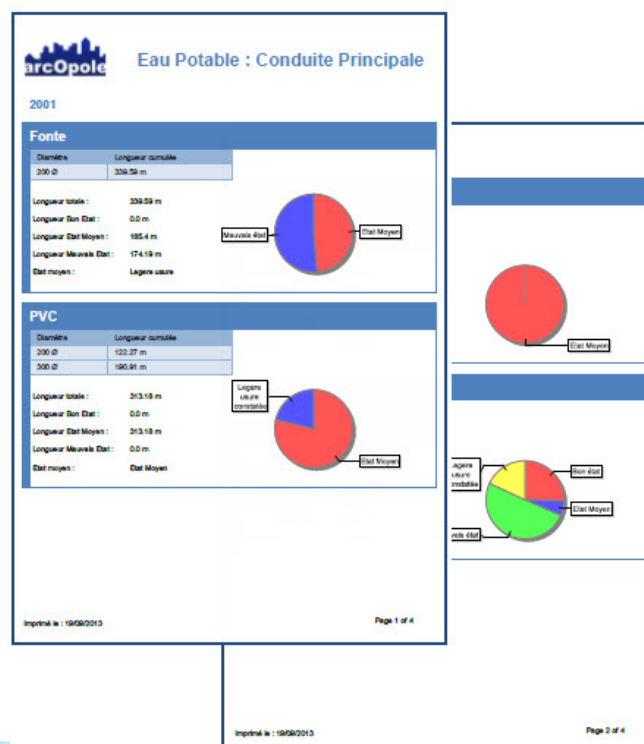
arcOpole

Eau Potable : Conduite Principale

2001

Fonte

| Diamètre | Longueur cumulée |
|---|---|
| 200 Ø | 339.59 m |

Longueur totale : 339.59 m
Longueur Bon Etat : 0.0 m
Longueur Etat Moyen : 165.4 m
Longueur Mauvais Etat : 174.19 m
Etat moyen : Legere usure

Mauvais état
Etat Moyen

PVC

| Diamètre | Longueur cumulée |
|---|---|
| 200 Ø | 122.27 m |
| 300 Ø | 190.91 m |

Longueur totale : 313.18 m
Longueur Bon Etat : 0.0 m
Longueur Etat Moyen : 313.18 m
Longueur Mauvais Etat : 0.0 m
Etat moyen : Etat Moyen

Legere usure constatée
Etat Moyen

Imprimé le : 19/09/2013
Page 1 of 4

Etat Moyen

Legere usure constatée
Bon état
Etat Moyen
vais état

Imprimé le : 19/09/2013
Page 2 of 4